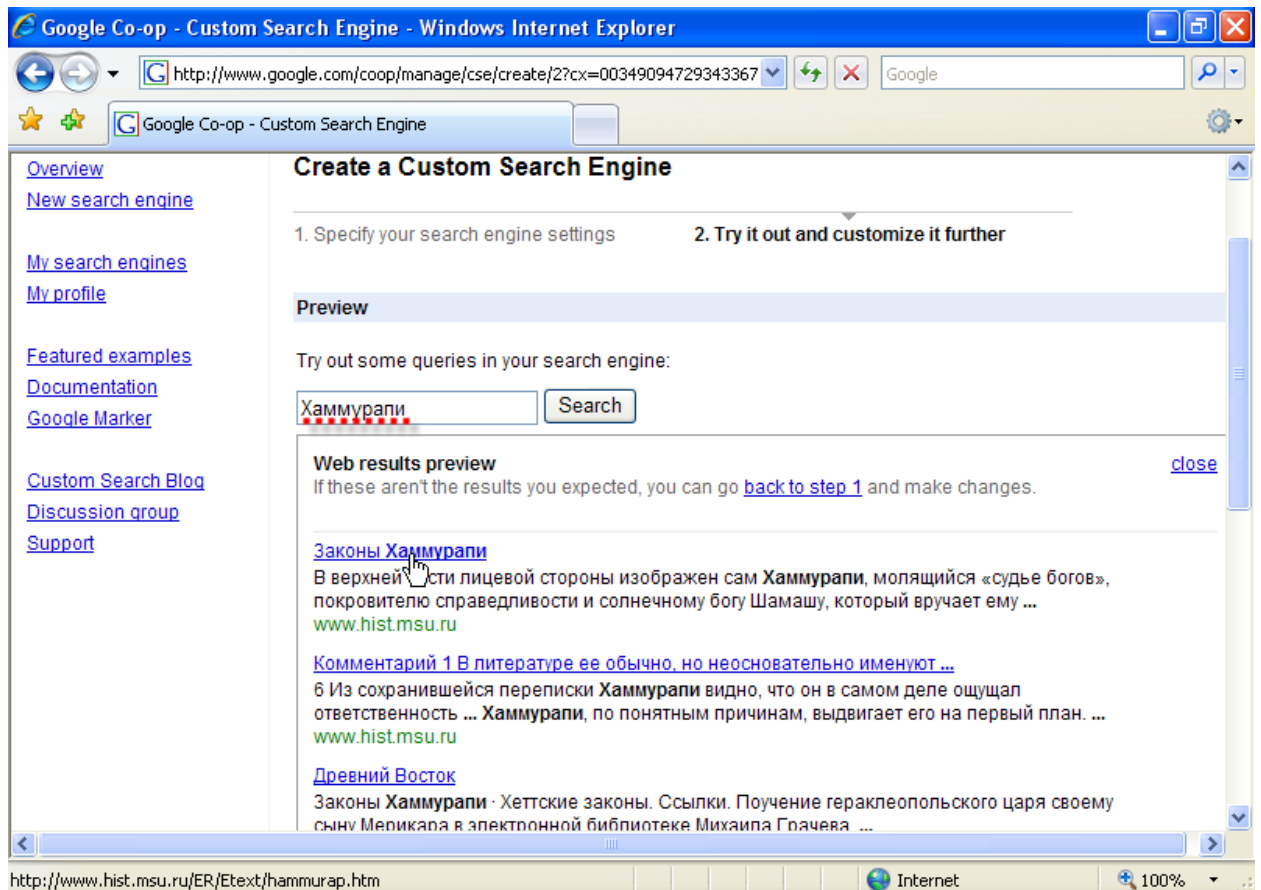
Google Co-op - Custom Search Engine - Windows Internet Explorer

http://www.google.com/coop/manage/cse/create/2?cx=00349094729343367

Google

Google Co-op - Custom Search Engine

Overview
New search engine

My search engines
My profile

Featured examples
Documentation
Google Marker

Custom Search Blog
Discussion group
Support

Create a Custom Search Engine

1. Specify your search engine settings
2. Try it out and customize it further

Preview

Try out some queries in your search engine:

Хаммурапи
Search

Web results preview
If these aren't the results you expected, you can go back to step 1 and make changes.
close

Законы Хаммурапи
В верхней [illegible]сти лицевой стороны изображен сам Хаммурапи, молящийся «судье богов», покровителю справедливости и солнечному богу Шамашу, который вручает ему ...
www.hist.msu.ru

Комментарий 1 В литературе ее обычно, но неосновательно именуют ...
6 Из сохранившейся переписки Хаммурапи видно, что он в самом деле ощущал ответственность ... Хаммурапи, по понятным причинам, выдвигает его на первый план. ...
www.hist.msu.ru

Древний Восток
Законы Хаммурапи · Хеттские законы. Ссылки. Поучение гераклеопольского царя своему сыну Мерикара в электронной библиотеке Михаила Грачева. ...

http://www.hist.msu.ru/ER/Etext/hammurap.htm
Internet
100%